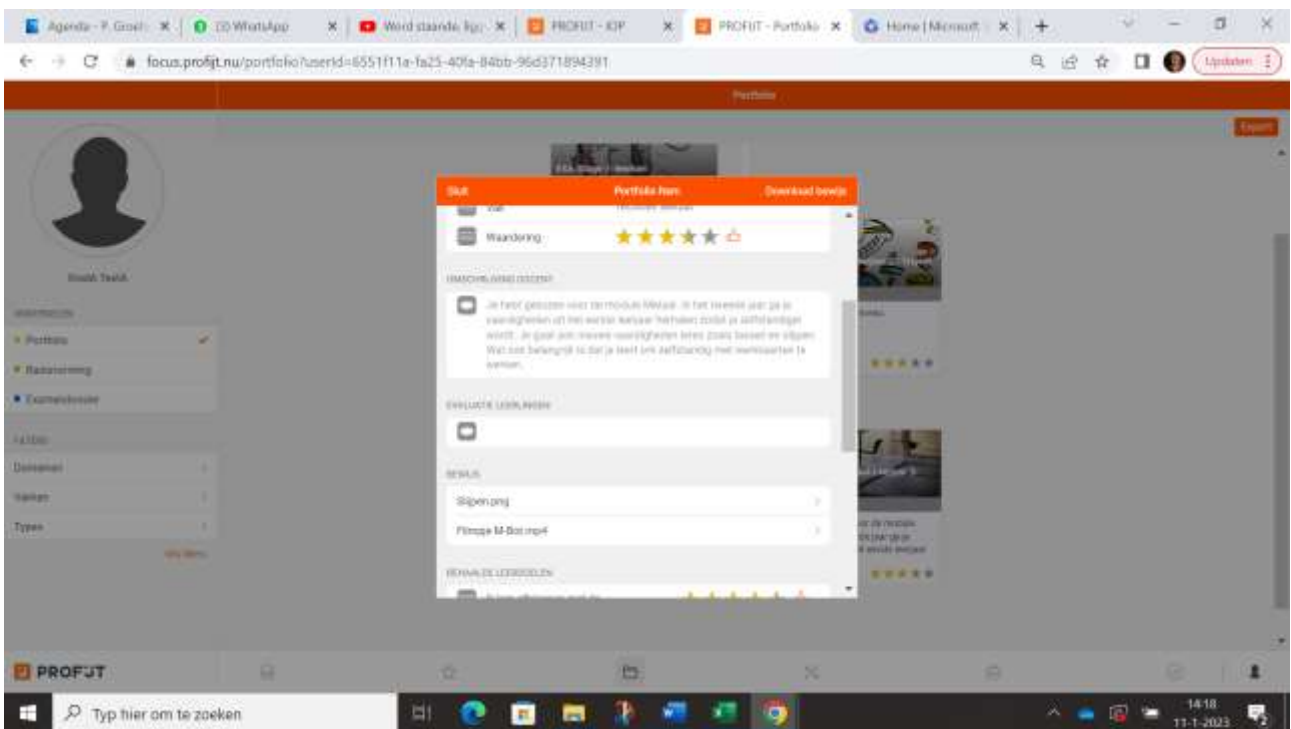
Agenda - P. Groel | (3) WhatsApp | Word staande lijp | PROFIJT - IOP | PROFIJT - Portfolio | Home | Microsoft

focus.profijt.nu/portfolio?userId=6551f11a-fa25-40fa-84bb-96d371894391

Updaten

Portfolio

Export

Sluit Portfolio Item Download bewijs

Waardering

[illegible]

Je hebt gekozen voor de module Metaal. In het tweede jaar ga je vaardigheden uit het eerste leerjaar herhalen zodat je zelfstandiger wordt. Je gaat ook nieuwe vaardigheden leren zoals bewerken en slijpen. Wat ook belangrijk is dat je leert om zelfstandig met werkstukken te werken.

EVALUATIE LEERLINGEN

BEWIJS

Slijpen.png

Filmpje M-Bot.mp4

BEHAALDE LEERDOELEN

Portfolio

Basisvorming

Examendossier

Domeinen

Vakken

Types

PROFIJT

Typ hier om te zoeken

14:18
11-1-2023